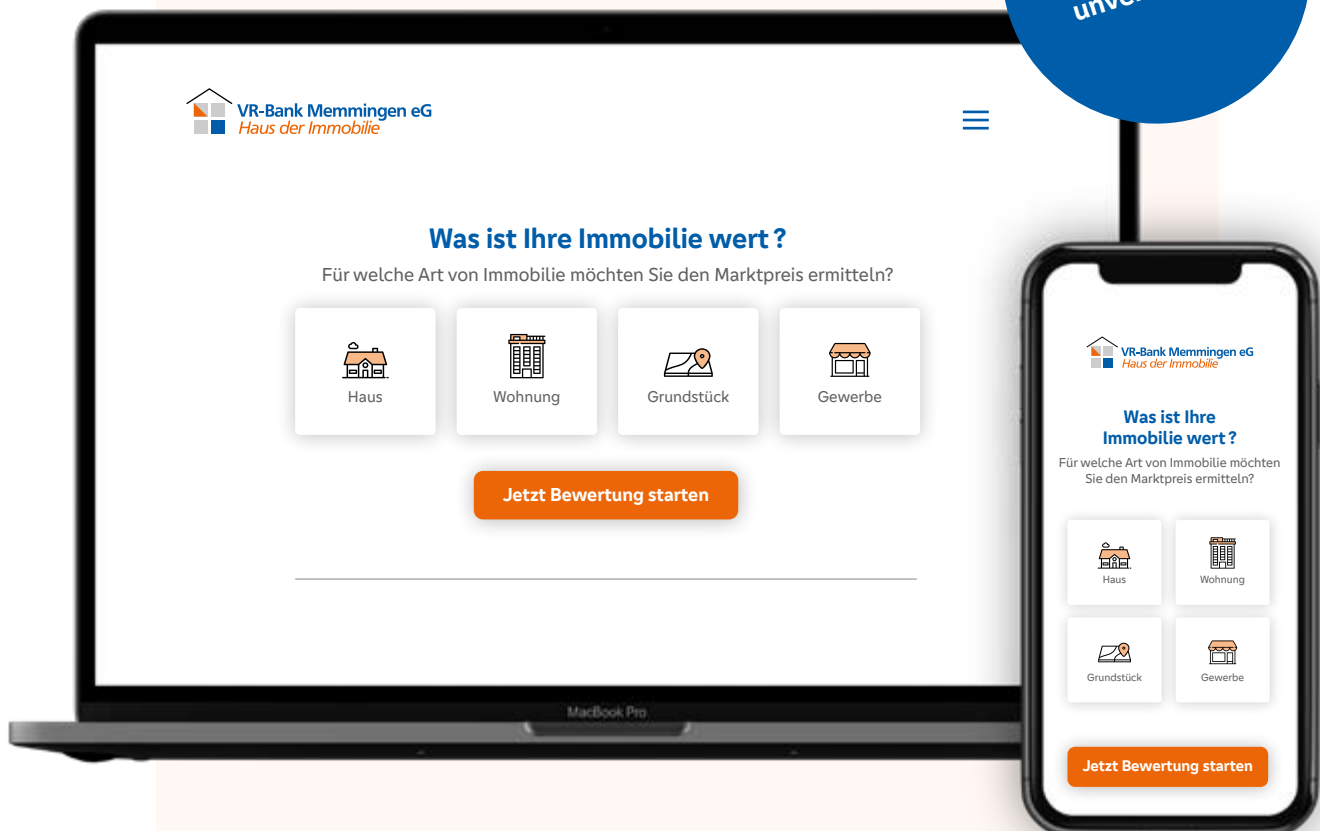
unve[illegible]

VR-Bank Memmingen eG
Haus der Immobilie

Was ist Ihre Immobilie wert ?

Für welche Art von Immobilie möchten Sie den Marktpreis ermitteln?

Haus

Wohnung

Grundstück

Gewerbe

Jetzt Bewertung starten

MacBook Pro

VR-Bank Memmingen eG
Haus der Immobilie

Was ist Ihre Immobilie wert ?

Für welche Art von Immobilie möchten Sie den Marktpreis ermitteln?

Haus

Wohnung

Grundstück

Gewerbe

Jetzt Bewertung starten